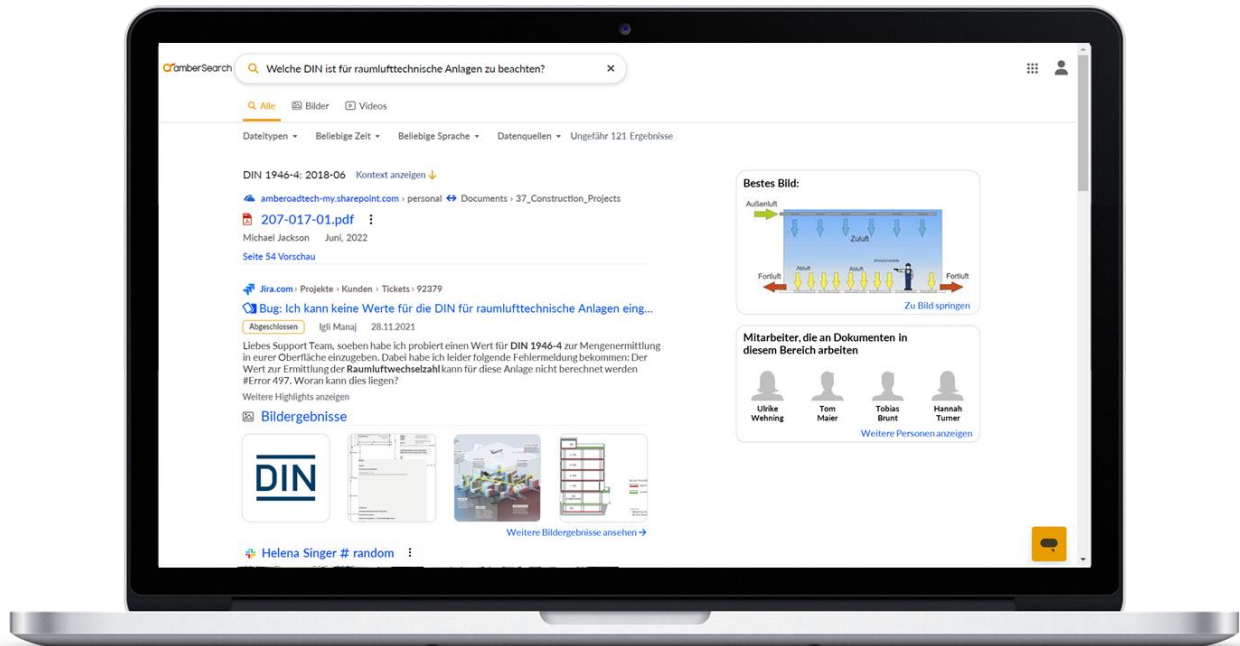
amberSearch

Welche DIN ist für raumlufttechnische Anlagen zu beachten?

Alle Bilder Videos

Dateitypen Beliebige Zeit Beliebige Sprache Datenquellen Ungefähr 121 Ergebnisse

DIN 1946-4: 2018-06 Kontext anzeigen

amberoadtech-my.sharepoint.com › personal ↔ Documents › 37_Construction_Projects

207-017-01.pdf

Michael Jackson Juni, 2022

Seite 54 Vorschau

Jira.com › Projekte › Kunden › Tickets › 92379

Bug: Ich kann keine Werte für die DIN für raumlufttechnische Anlagen eing...

Abgeschlossen Igli Manaj 28.11.2021

Liebes Support Team, soeben habe ich probiert einen Wert für DIN 1946-4 zur Mengenermittlung in eurer Oberfläche einzugeben. Dabei habe ich leider folgende Fehlermeldung bekommen: Der Wert zur Ermittlung der Raumluftwechselzahl kann für diese Anlage nicht berechnet werden #Error 497. Woran kann dies liegen?

Weitere Highlights anzeigen

Bildergebnisse

DIN

Weitere Bildergebnisse ansehen →

Helena Singer # random

Bestes Bild:

Außenluft

Zuluft

Fortluft

Abluft

Abluft

Fortluft

Zu Bild springen

Mitarbeiter, die an Dokumenten in diesem Bereich arbeiten

Ulrike Wehning

Tom Maier

Tobias Brunt

Hannah Turner

Weitere Personen anzeigen